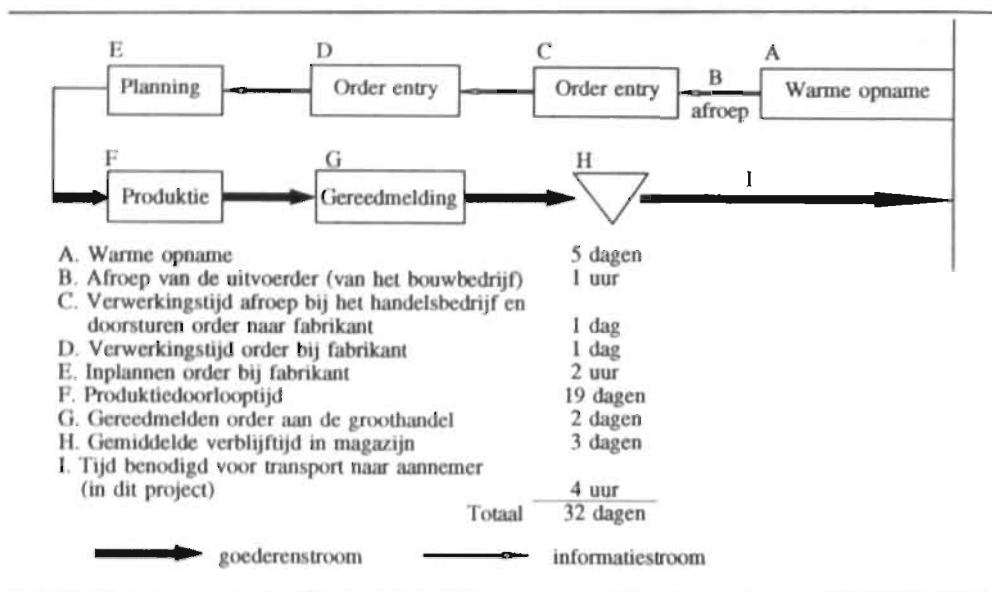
E Planning

D Order entry

C Order entry

B afroep

A Warme opname

F Produktie

G Gereedmelding

H

I

| | |
|---|---|
| A. Warme opname | 5 dagen |
| B. Afroep van de uitvoerder (van het bouwbedrijf) | 1 uur |
| C. Verwerkingstijd afroep bij het handelsbedrijf en doorsturen order naar fabrikant | 1 dag |
| D. Verwerkingstijd order bij fabrikant | 1 dag |
| E. Inplannen order bij fabrikant | 2 uur |
| F. Produktiedoorlooptijd | 19 dagen |
| G. Gereedmelden order aan de groothandel | 2 dagen |
| H. Gemiddelde verblijftijd in magazijn | 3 dagen |
| I. Tijd benodigd voor transport naar aannemer (in dit project) | 4 uur |
| Totaal | 32 dagen |

goederenstroom

informatiestroom